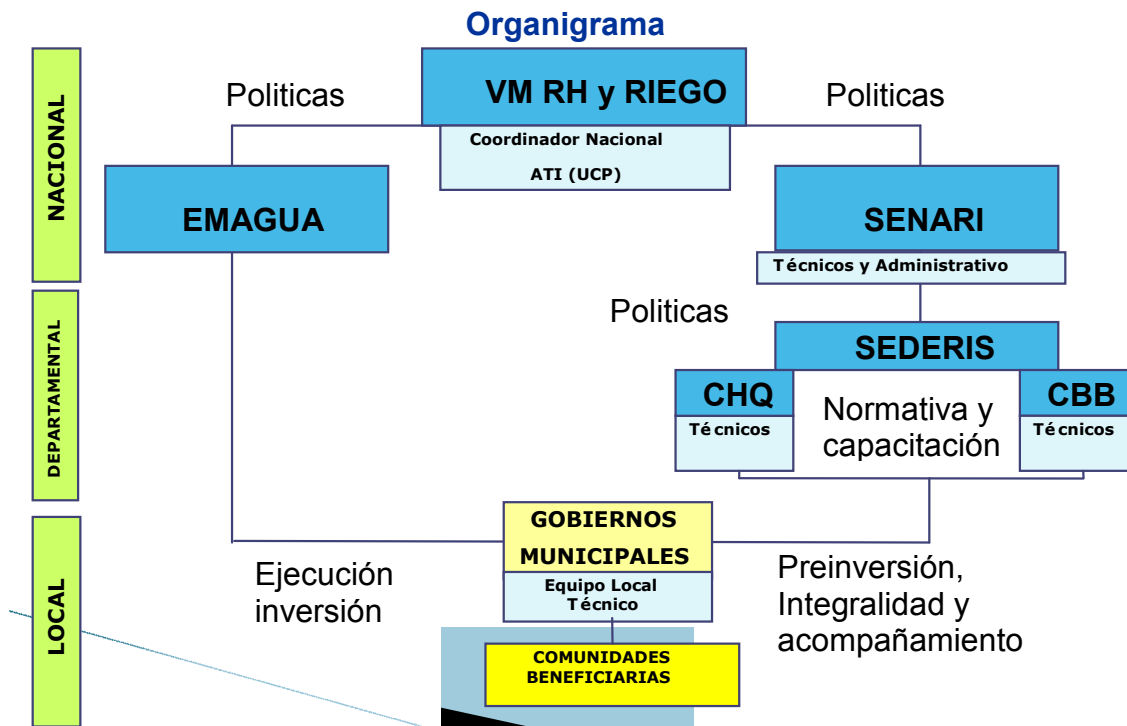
Organigrama

NACIONAL

DEPARTAMENTAL

LOCAL

Politicas

VM RH y RIEGO

Politicas

Coordinador Nacional

ATI (UCP)

EMAGUA

SENARI

Técnicos y Administrativo

Politicas

SEDERIS

CHQ

Técnicos

Normativa y capacitación

CBB

Técnicos

GOBIERNOS MUNICIPALES

Equipo Local Técnico

Ejecución inversión

Preinversión, Integralidad y acompañamiento

COMUNIDADES BENEFICIARIAS